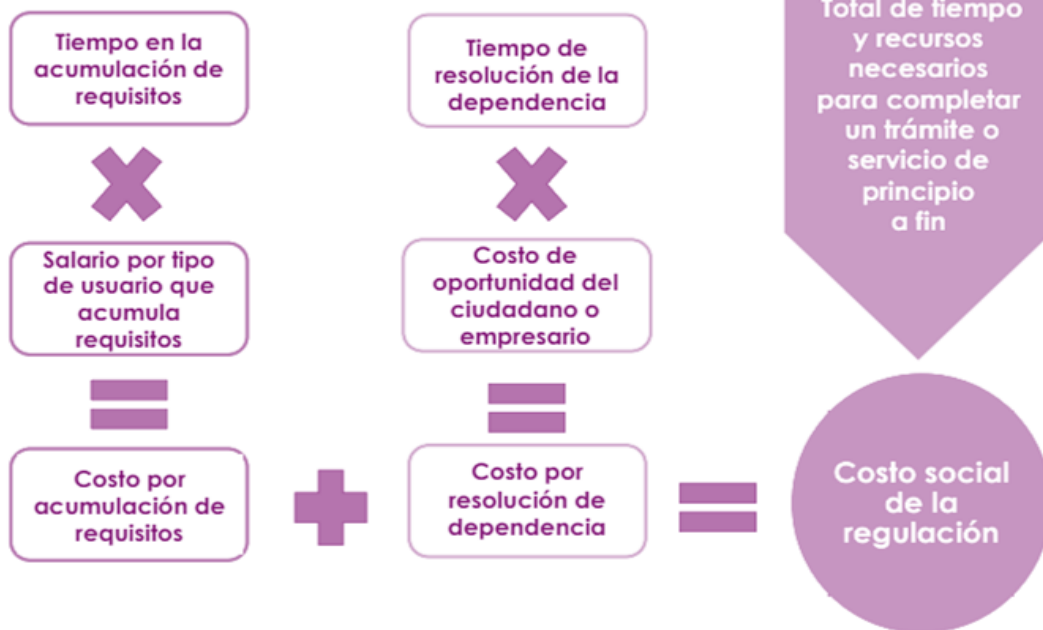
Tiempo en la acumulación de requisitos

Salario por tipo de usuario que acumula requisitos

Costo por acumulación de requisitos

Tiempo de resolución de la dependencia

Costo de oportunidad del ciudadano o empresario

Costo por resolución de dependencia

Total de tiempo y recursos necesarios para completar un trámite o servicio de principio a fin

Costo social de la regulación